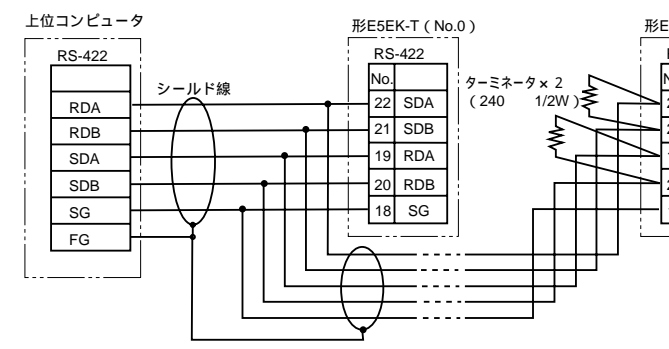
上位コンピュータ

RS-422

RDA
RDB
SDA
SDB
SG
FG

シールド線

形E5EK-T（No.0）

RS-422

| No. | |
|---|---|
| 22 | SDA |
| 21 | SDB |
| 19 | RDA |
| 20 | RDB |
| 18 | SG |

ターミネータ×2
（240　1/2W）

形E